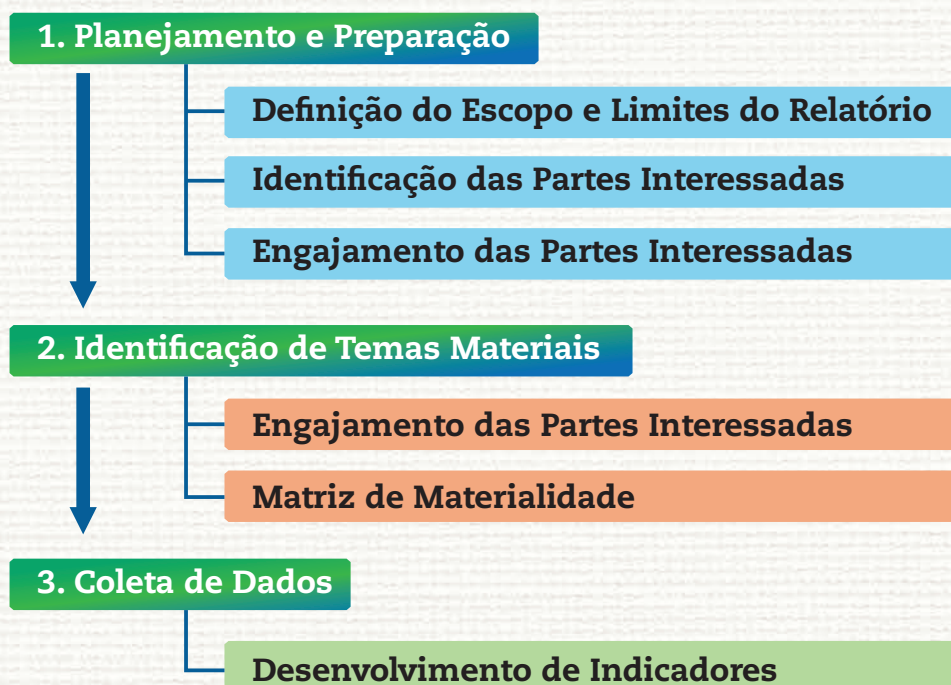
1. Planejamento e Preparação

Definição do Escopo e Limites do Relatório

Identificação das Partes Interessadas

Engajamento das Partes Interessadas

2. Identificação de Temas Materiais

Engajamento das Partes Interessadas

Matriz de Materialidade

3. Coleta de Dados

Desenvolvimento de Indicadores